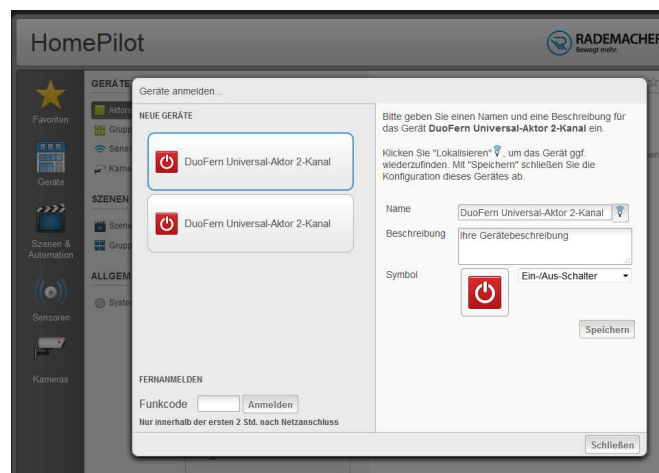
HomePilot

RADEMACHER
Bewegt mehr.

Favoriten

Geräte

Szenen & Automation

Sensoren

Kameras

GERÄTE

Aktor

Grupp

Senso

Kame

SZENEN

Szene

Grupp

ALLGEM

Syste

Geräte anmelden...

NEUE GERÄTE

DuoFern Universal-Aktor 2-Kanal

DuoFern Universal-Aktor 2-Kanal

FERNANMELDEN

Funkcode

Anmelden

Nur innerhalb der ersten 2 Std. nach Netzanschluss

Bitte geben Sie einen Namen und eine Beschreibung für das Gerät **DuoFern Universal-Aktor 2-Kanal** ein.

Klicken Sie "Lokalisieren", um das Gerät ggf. wiederzufinden. Mit "Speichern" schließen Sie die Konfiguration dieses Gerätes ab.

Name

DuoFern Universal-Aktor 2-Kanal

Beschreibung

Ihre Gerätebeschreibung

Symbol

Ein-/Aus-Schalter

Speichern

Schließen